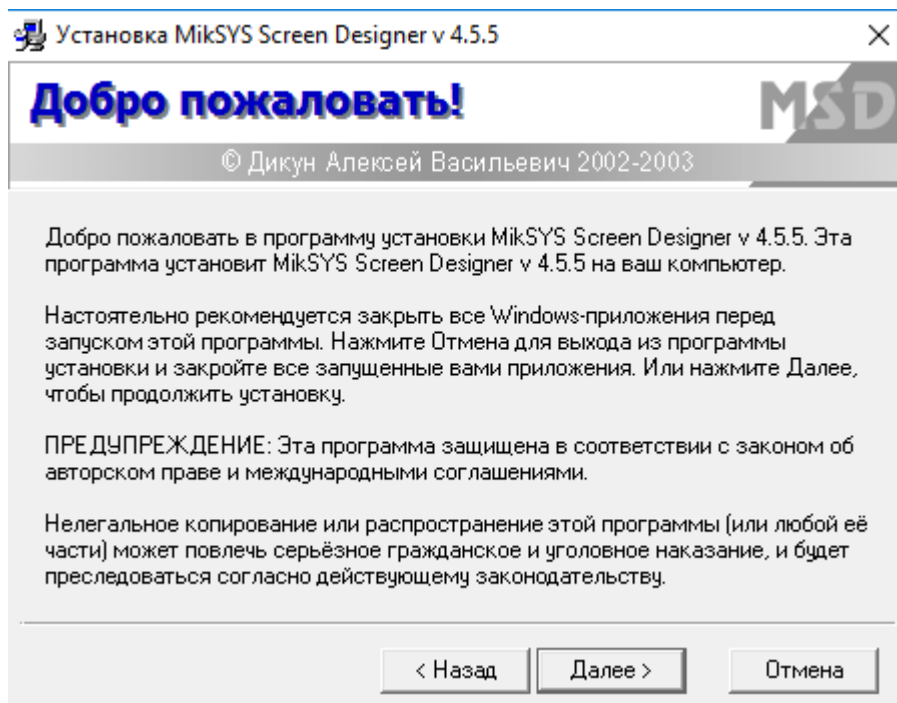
Установка MikSYS Screen Designer v 4.5.5
×

Добро пожаловать!

MSD

© Дикун Алексей Васильевич 2002-2003

Добро пожаловать в программу установки MikSYS Screen Designer v 4.5.5. Эта программа установит MikSYS Screen Designer v 4.5.5 на ваш компьютер.

Настоятельно рекомендуется закрыть все Windows-приложения перед запуском этой программы. Нажмите Отмена для выхода из программы установки и закройте все запущенные вами приложения. Или нажмите Далее, чтобы продолжить установку.

ПРЕДУПРЕЖДЕНИЕ: Эта программа защищена в соответствии с законом об авторском праве и международными соглашениями.

Нелегальное копирование или распространение этой программы (или любой её части) может повлечь серьёзное гражданское и уголовное наказание, и будет преследоваться согласно действующему законодательству.

< Назад
Далее >
Отмена